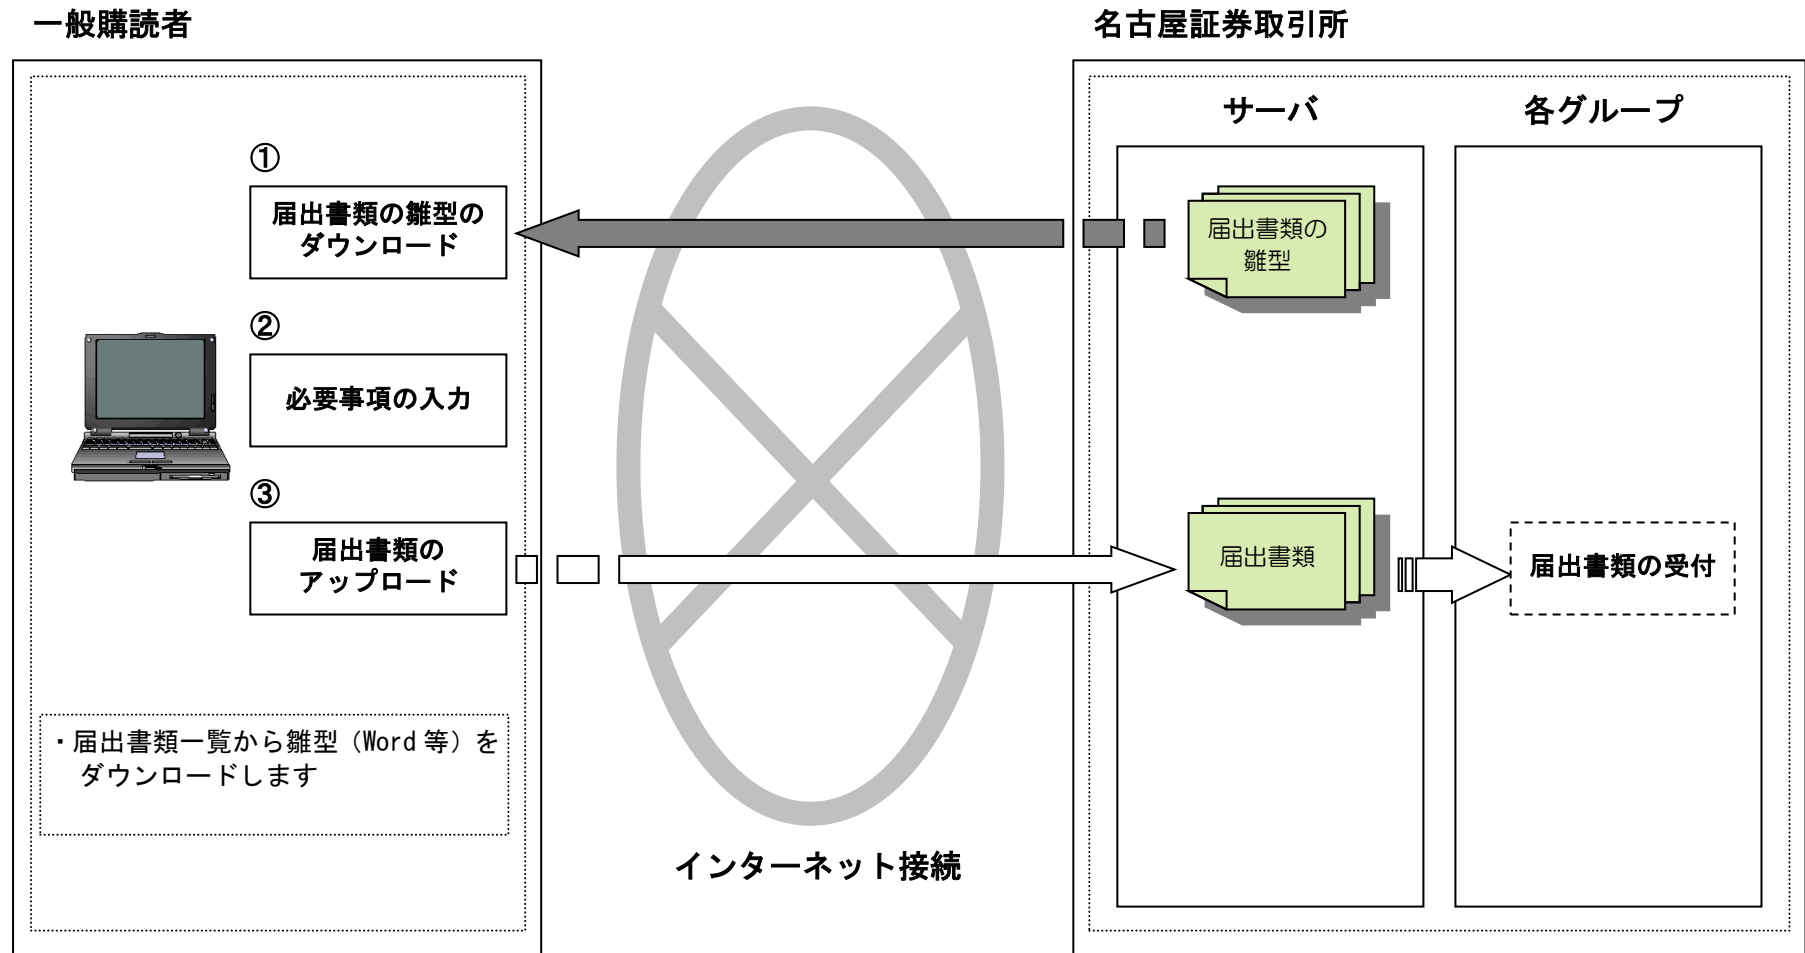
一般購読者

名古屋証券取引所

サーバ

各グループ

①

届出書類の雛型のダウンロード

届出書類の雛型

②

必要事項の入力

③

届出書類のアップロード

届出書類

届出書類の受付

・届出書類一覧から雛型（Word 等）をダウンロードします

インターネット接続